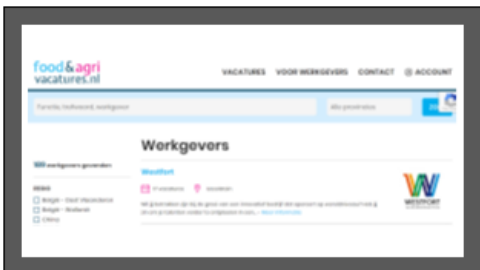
food&agri vacatures.nl

VACATURES VOOR WERKGEVERS CONTACT ACCOUNT

Functie, trefwoord, werkgever

Alle provincies

Werkgevers

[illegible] werkgevers gevonden

REGIO

België - Oost-Vlaanderen

België - Brabant

China

Westfort

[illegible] vacatures

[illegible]

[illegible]

WESTFORT